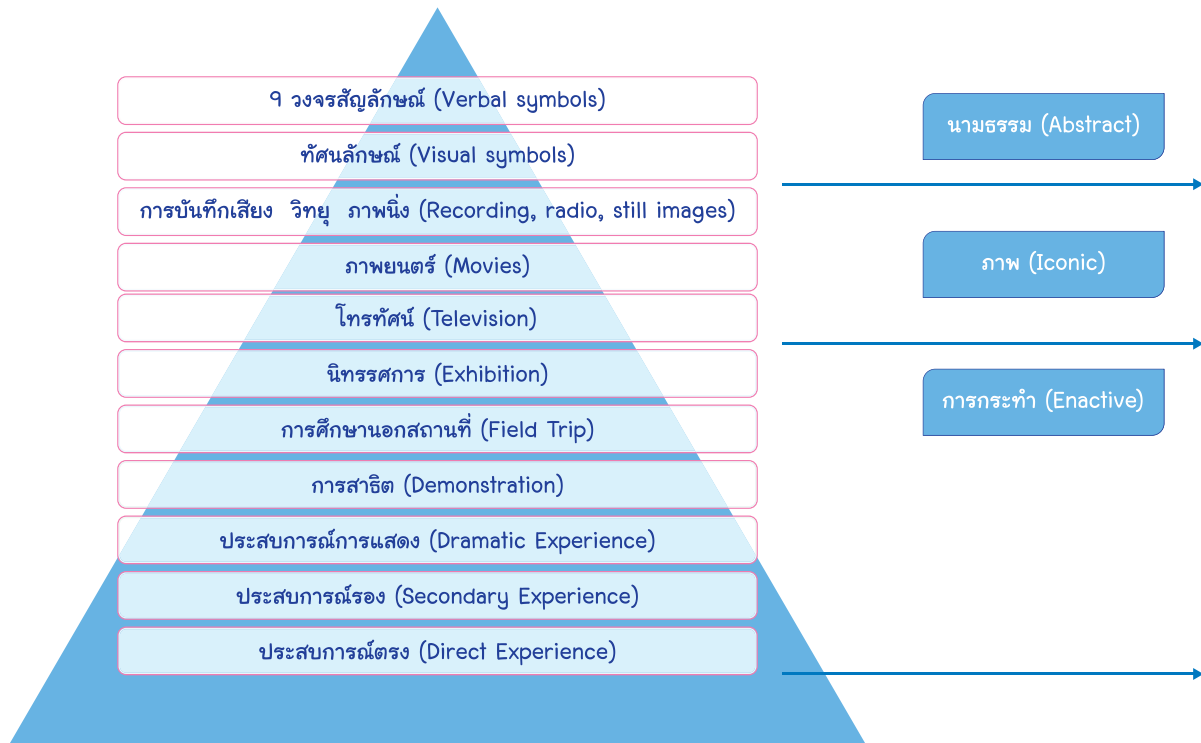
๑ วงจรสัญลักษณ์ (Verbal symbols)

ทัศนลักษณ์ (Visual symbols)

การบันทึกเสียง วิทยุ ภาพนิ่ง (Recording, radio, still images)

ภาพยนตร์ (Movies)

โทรทัศน์ (Television)

นิทรรศการ (Exhibition)

การศึกษานอกสถานที่ (Field Trip)

การสาธิต (Demonstration)

ประสบการณ์การแสดง (Dramatic Experience)

ประสบการณ์รอง (Secondary Experience)

ประสบการณ์ตรง (Direct Experience)

นามธรรม (Abstract)

ภาพ (Iconic)

การกระทำ (Enactive)